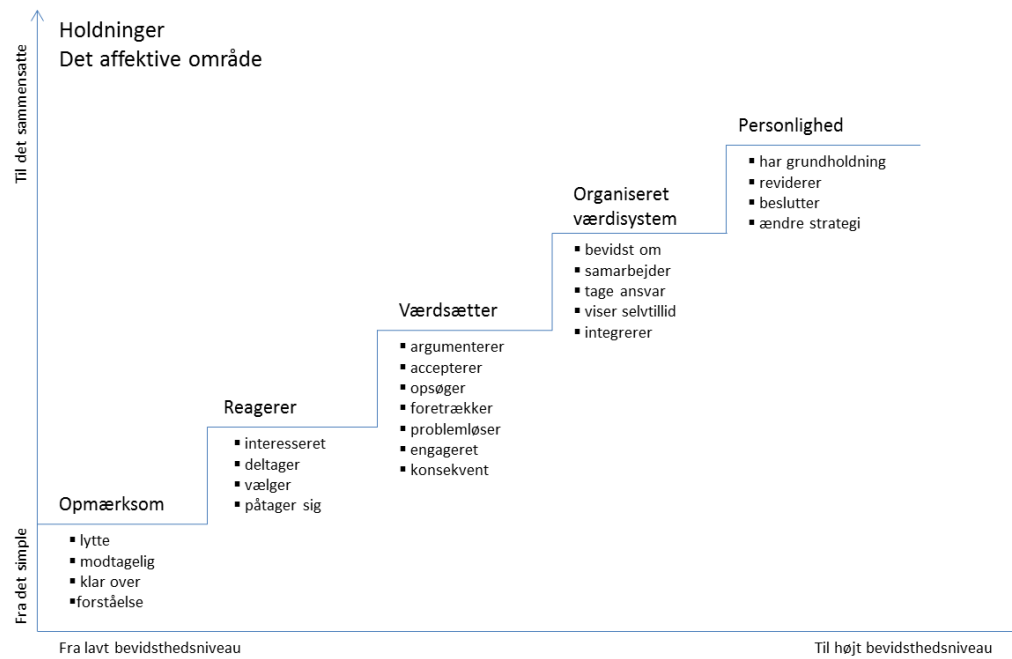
Holdninger
Det affektive område

Til det sammensatte

Personlighed
- har grundholdning
- reviderer
- beslutter
- ændre strategi

Organiseret værdisystem
- bevidst om
- samarbejder
- tage ansvar
- viser selvtillid
- integrerer

Værdsætter
- argumenterer
- accepterer
- opsøger
- foretrækker
- problemløser
- engageret
- konsekvent

Reagerer
- interesseret
- deltager
- vælger
- påtager sig

Opmærksom
- lytte
- modtagelig
- klar over
- forståelse

Fra det simple

Fra lavt bevidsthedsniveau

Til højt bevidsthedsniveau